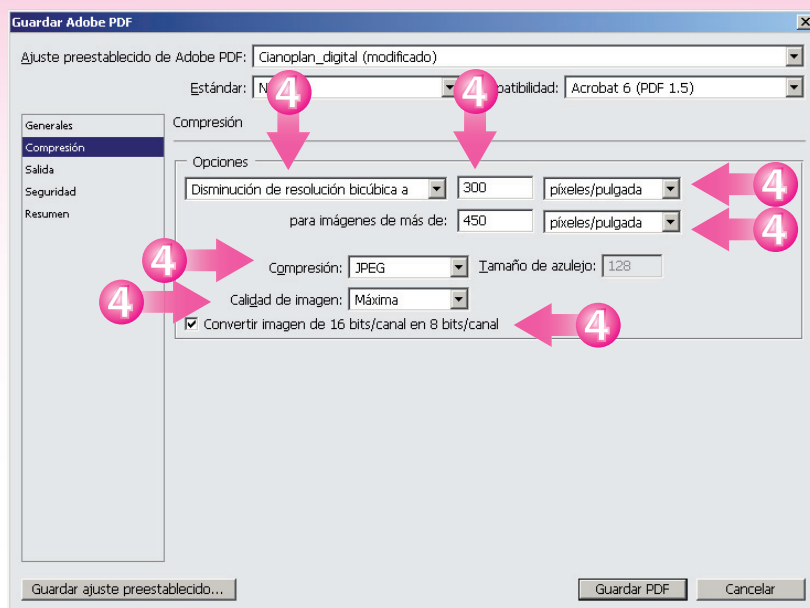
Guardar Adobe PDF

Ajuste preestablecido de Adobe PDF: Cianoplan_digital (modificado)

Estándar: N

4

4

patibilidad: Acrobat 6 (PDF 1.5)

Generales
Compresión
Salida
Seguridad
Resumen

Compresión

Opciones

Disminución de resolución bicúbica a

300

píxeles/pulgada

4

para imágenes de más de: 450

píxeles/pulgada

4

4

Compresión: JPEG

Tamaño de azulejo: 128

4

Calidad de imagen: Máxima

Convertir imagen de 16 bits/canal en 8 bits/canal

4

Guardar ajuste preestablecido...

Guardar PDF

Cancelar